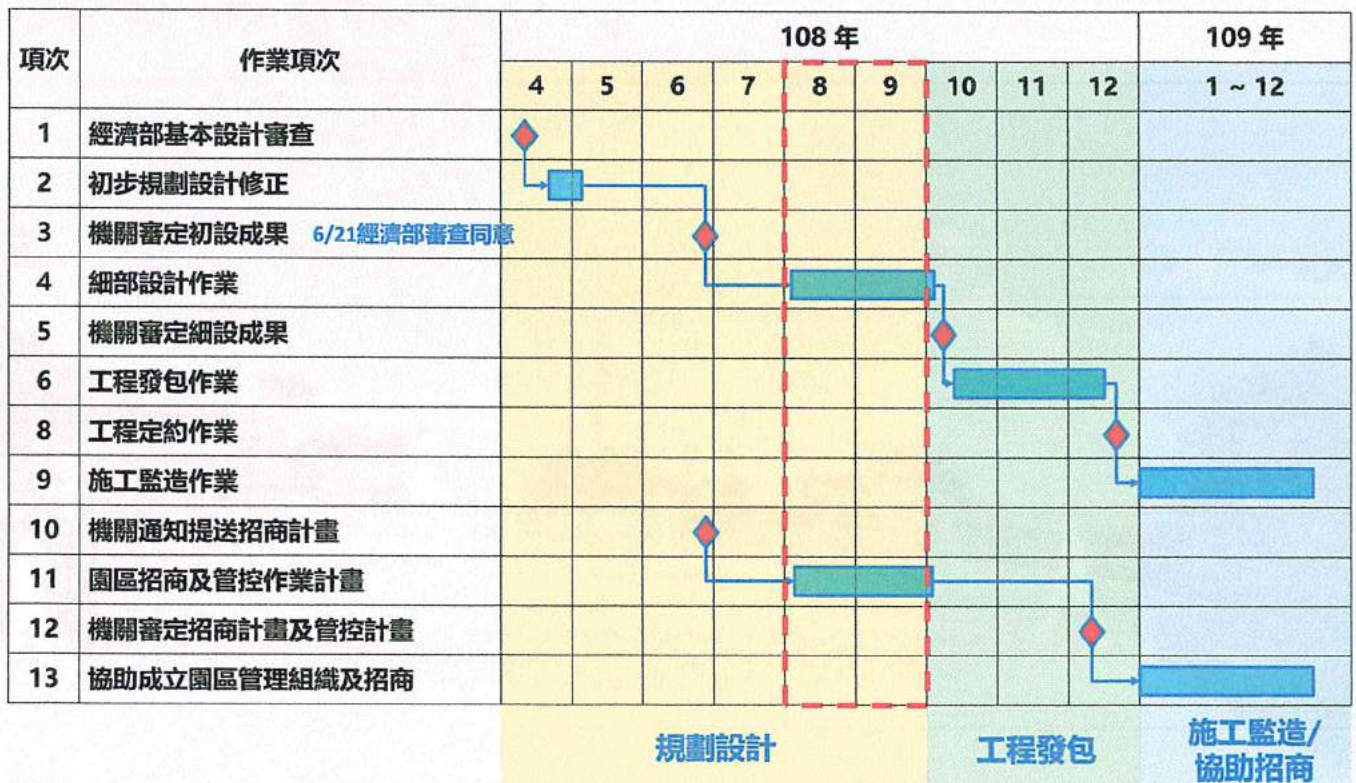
| 項次 | 作業項次 | 108 年 4 | 5 | 6 | 7 | 8 | 9 | 10 | 11 | 12 | 109 年 1 ~ 12 |
|---|---|---|---|---|---|---|---|---|---|---|---|
| 1 | 經濟部基本設計審查 | | | | | | | | | | |
| 2 | 初步規劃設計修正 | | | | | | | | | | |
| 3 | 機關審定初設成果 6/21經濟部審查同意 | | | | | | | | | | |
| 4 | 細部設計作業 | | | | | | | | | | |
| 5 | 機關審定細設成果 | | | | | | | | | | |
| 6 | 工程發包作業 | | | | | | | | | | |
| 8 | 工程定約作業 | | | | | | | | | | |
| 9 | 施工監造作業 | | | | | | | | | | |
| 10 | 機關通知提送招商計畫 | | | | | | | | | | |
| 11 | 園區招商及管控作業計畫 | | | | | | | | | | |
| 12 | 機關審定招商計畫及管控計畫 | | | | | | | | | | |
| 13 | 協助成立園區管理組織及招商 | | | | | | | | | | |

規劃設計

工程發包

施工監造/協助招商